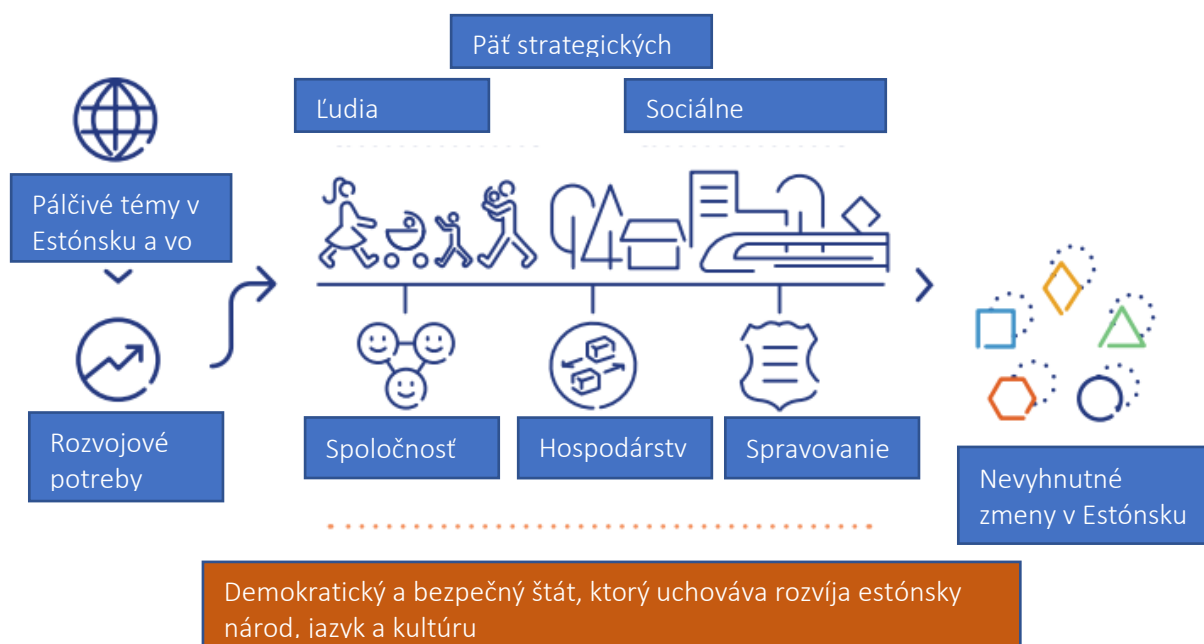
Päť strategických

Ľudia

Sociálne

Pálčivé témy v Estónsku a vo

Rozvojové potreby

Spoločnosť

Hospodárstv

Spravovanie

Nevyhnutné zmeny v Estónsku

Demokratický a bezpečný štát, ktorý uchováva rozvíja estónsky národ, jazyk a kultúru